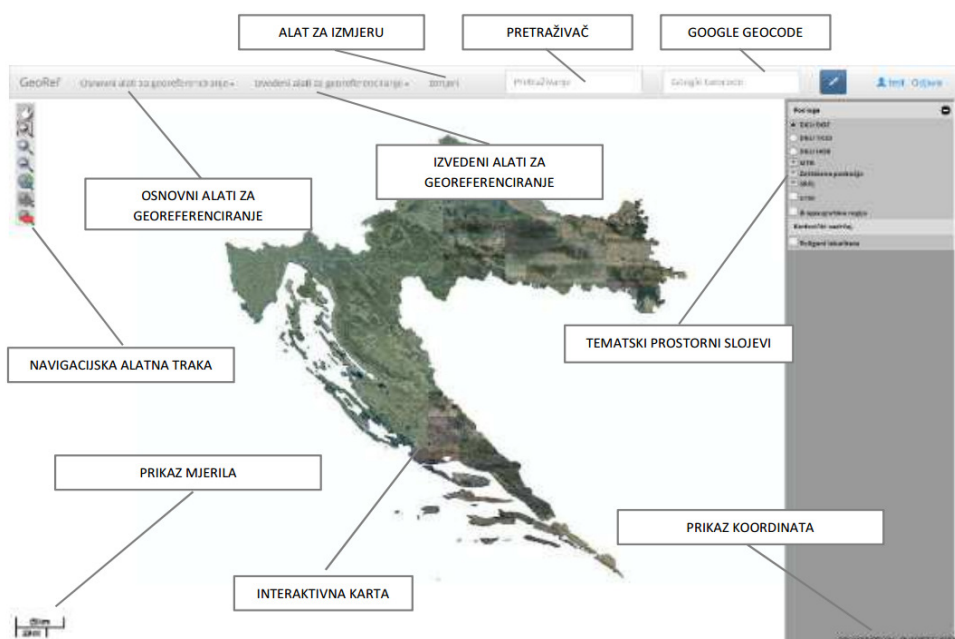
ALAT ZA IZMJERU

PRETRAŽIVAČ

GOOGLE GEOCODE

GeoRef

Osnovni alati za georeferenciranje

Izvedeni alati za georeferenciranje

Izmjeri

Pretraživanje

Google Geocode

Ime Odjava

IZVEDENI ALATI ZA GEOREFERENCIRANJE

OSNOVNI ALATI ZA GEOREFERENCIRANJE

Podloga

DOF/5457

DKP/1938

DKP/1408

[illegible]

Katastarski sadržaj

Postojeći rezultati

TEMATSKI PROSTORNI SLOJEVI

NAVIGACIJSKA ALATNA TRAKA

PRIKAZ MJERILA

PRIKAZ KOORDINATA

INTERAKTIVNA KARTA

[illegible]
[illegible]